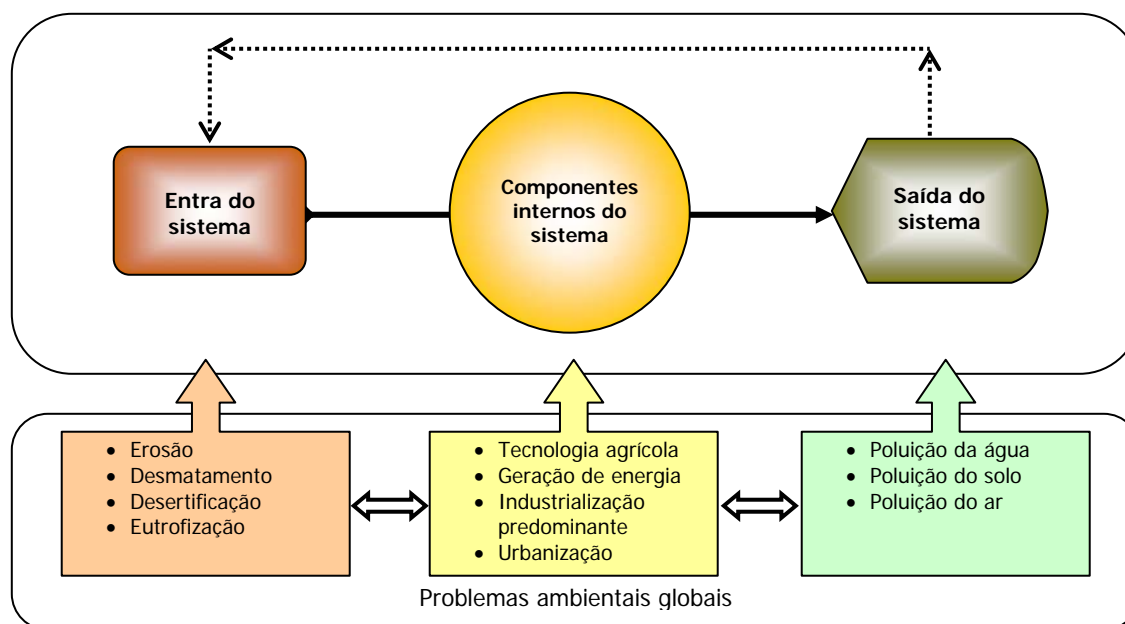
Entra do sistema

Componentes internos do sistema

Saída do sistema

- Erosão
- Desmatamento
- Desertificação
- Eutrofização

- Tecnologia agrícola
- Geração de energia
- Industrialização predominante
- Urbanização

- Poluição da água
- Poluição do solo
- Poluição do ar

Problemas ambientais globais